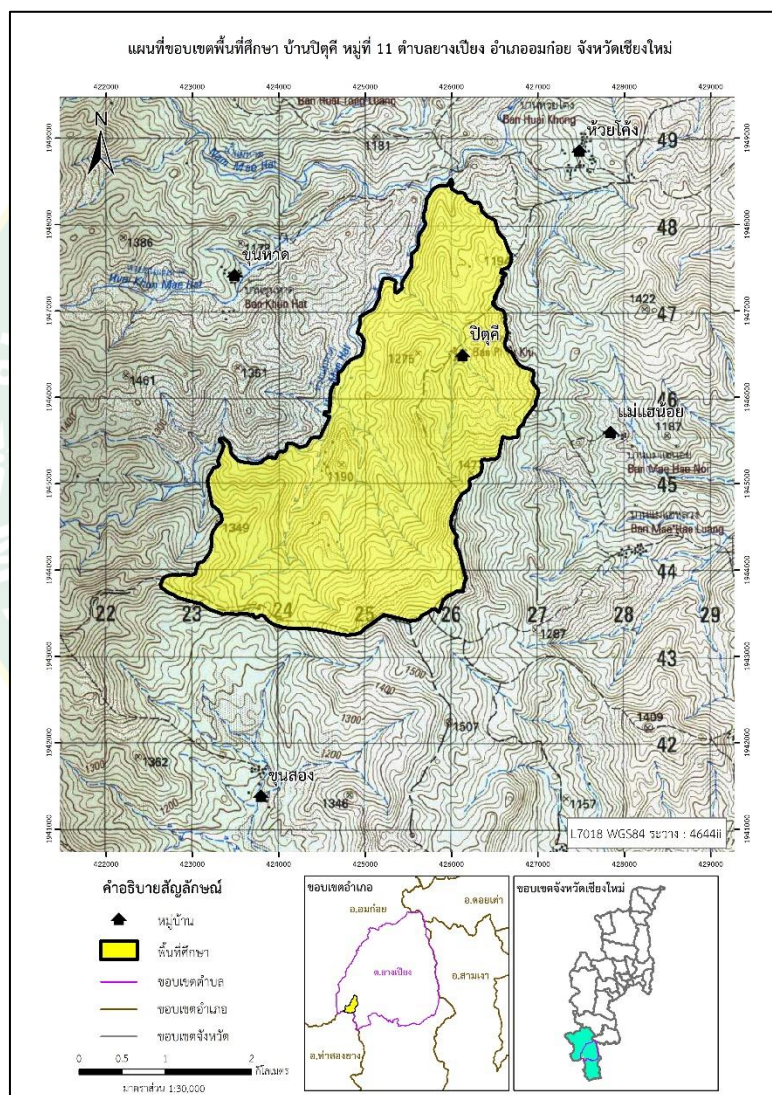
แผนที่ขอบเขตพื้นที่ศึกษา บ้านปิตุคี หมู่ที่ 11 ตำบลยางเปียง อำเภออมก๋อย จังหวัดเชียงใหม่

422000 423000 424000 425000 426000 427000 428000 429000

1949000 1948000 1947000 1946000 1945000 1944000 1943000 1942000 1941000

N

Ban Huai Long Luang

1181

บ้านห้วยโค้ง
Ban Huai Khong

ห้วยโค้ง

49

48

47

46

45

44

43

42

1386

ขุนห้าด

1473

Huai Khun Mae Hat

บ้านขุนแม่ห้าด
Ban Khun Hat

1194

1422

ปิตุคี

Ban Pi Tu Khi

1276

1461

1361

แม่แฮน้อย

1167

Ban Mae Hae Noi

1190

1477

บ้านแม่แฮหลวง
Ban Mae Hae Luang

1349

22 23 24 25 26 27 28 29

1267

1400

1500

1300

1507

1409

1362

1200

ขุนสอง

1346

1157

L7018 WGS84 ระวาง : 4644ii

คำอธิบายสัญลักษณ์

หมู่บ้าน

พื้นที่ศึกษา

ขอบเขตตำบล

ขอบเขตอำเภอ

ขอบเขตจังหวัด

0 0.5 1 2 กิโลเมตร

มาตราส่วน 1:30,000

ขอบเขตอำเภอ

อ.อมก๋อย

อ.ดอยเต่า

ต.ยางเปียง

อ.สามเงา

อ.ท่าสองยาง

ขอบเขตจังหวัดเชียงใหม่